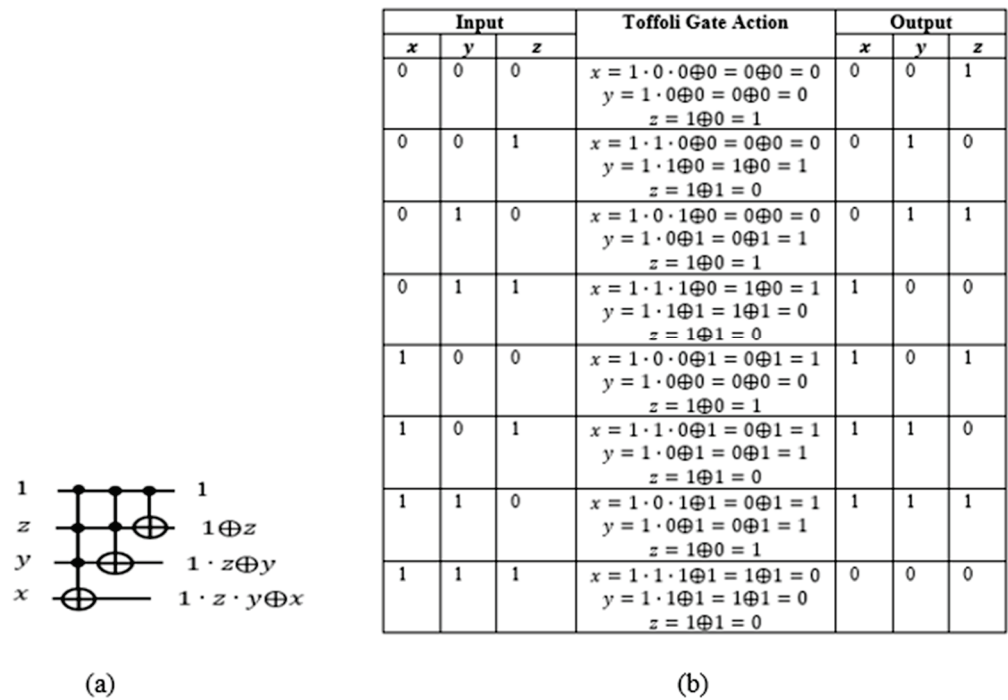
1 1
$z$ $1\oplus z$
$y$ $1 \cdot z\oplus y$
$x$ $1 \cdot z \cdot y\oplus x$

(a)

| Input | | | Toffoli Gate Action | Output | | |
|---|---|---|---|---|---|---|
| $x$ | $y$ | $z$ | | $x$ | $y$ | $z$ |
| 0 | 0 | 0 | $x = 1 \cdot 0 \cdot 0\oplus 0 = 0\oplus 0 = 0$ $y = 1 \cdot 0\oplus 0 = 0\oplus 0 = 0$ $z = 1\oplus 0 = 1$ | 0 | 0 | 1 |
| 0 | 0 | 1 | $x = 1 \cdot 1 \cdot 0\oplus 0 = 0\oplus 0 = 0$ $y = 1 \cdot 1\oplus 0 = 1\oplus 0 = 1$ $z = 1\oplus 1 = 0$ | 0 | 1 | 0 |
| 0 | 1 | 0 | $x = 1 \cdot 0 \cdot 1\oplus 0 = 0\oplus 0 = 0$ $y = 1 \cdot 0\oplus 1 = 0\oplus 1 = 1$ $z = 1\oplus 0 = 1$ | 0 | 1 | 1 |
| 0 | 1 | 1 | $x = 1 \cdot 1 \cdot 1\oplus 0 = 1\oplus 0 = 1$ $y = 1 \cdot 1\oplus 1 = 1\oplus 1 = 0$ $z = 1\oplus 1 = 0$ | 1 | 0 | 0 |
| 1 | 0 | 0 | $x = 1 \cdot 0 \cdot 0\oplus 1 = 0\oplus 1 = 1$ $y = 1 \cdot 0\oplus 0 = 0\oplus 0 = 0$ $z = 1\oplus 0 = 1$ | 1 | 0 | 1 |
| 1 | 0 | 1 | $x = 1 \cdot 1 \cdot 0\oplus 1 = 0\oplus 1 = 1$ $y = 1 \cdot 0\oplus 1 = 0\oplus 1 = 1$ $z = 1\oplus 1 = 0$ | 1 | 1 | 0 |
| 1 | 1 | 0 | $x = 1 \cdot 0 \cdot 1\oplus 1 = 0\oplus 1 = 1$ $y = 1 \cdot 0\oplus 1 = 0\oplus 1 = 1$ $z = 1\oplus 0 = 1$ | 1 | 1 | 1 |
| 1 | 1 | 1 | $x = 1 \cdot 1 \cdot 1\oplus 1 = 1\oplus 1 = 0$ $y = 1 \cdot 1\oplus 1 = 1\oplus 1 = 0$ $z = 1\oplus 1 = 0$ | 0 | 0 | 0 |

(b)